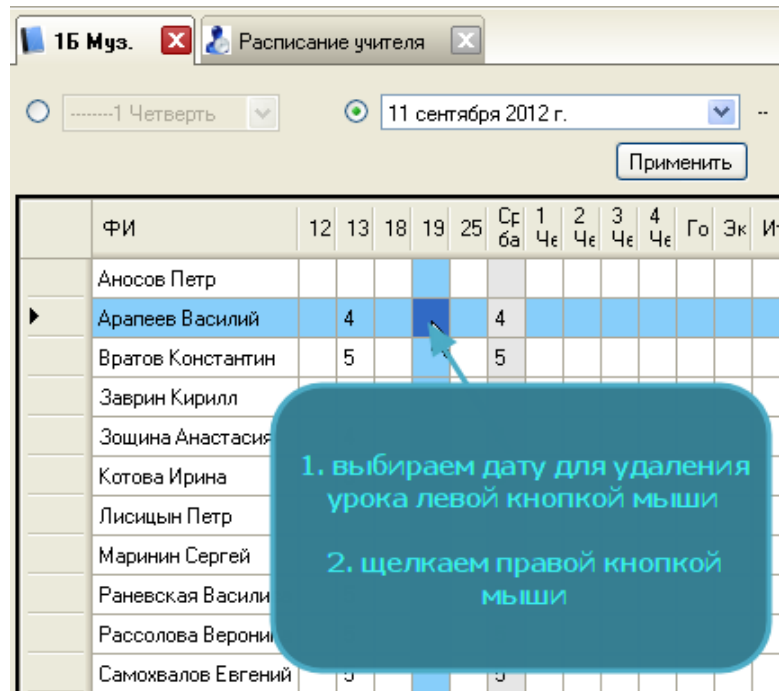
1Б Муз. Расписание учителя

--------1 Четверть

11 сентября 2012 г.

Применить

| | ФИ | 12 | 13 | 18 | 19 | 25 | Ср ба | 1 Че | 2 Че | 3 Че | 4 Че | Го | Эк | Ит |
|---|---|---|---|---|---|---|---|---|---|---|---|---|---|---|
| | Аносов Петр | | | | | | | | | | | | | |
| ▶ | Арапеев Василий | | 4 | | | | 4 | | | | | | | |
| | Вратов Константин | | 5 | | | | 5 | | | | | | | |
| | Заврин Кирилл | | | | | | | | | | | | | |
| | Зощина Анастасия | | | | | | | | | | | | | |
| | Котова Ирина | | | | | | | | | | | | | |
| | Лисицын Петр | | | | | | | | | | | | | |
| | Маринин Сергей | | | | | | | | | | | | | |
| | Раневская Васили | | | | | | | | | | | | | |
| | Рассолова Верони | | | | | | | | | | | | | |
| | Самохвалов Евгений | | 5 | | | | 5 | | | | | | | |

1. выбираем дату для удаления урока левой кнопкой мыши

2. щелкаем правой кнопкой мыши